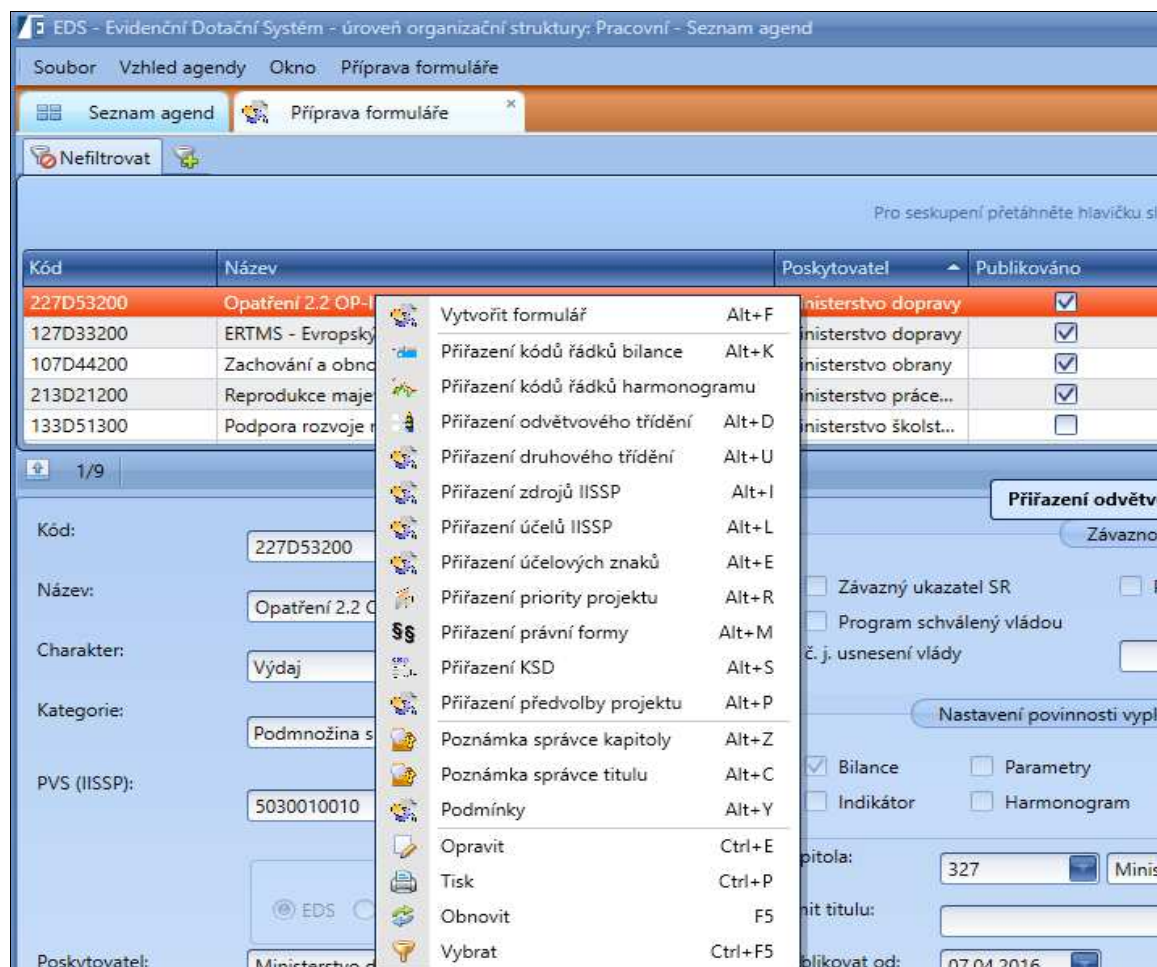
EDS - Evidenční Dotační Systém - úroveň organizační struktury: Pracovní - Seznam agend

Soubor Vzhled agendy Okno Příprava formuláře

Seznam agend Příprava formuláře ×

Nefiltrovat

Pro seskupení přetáhněte hlavičku s

| Kód | Název | Poskytovatel | Publikováno |
|---|---|---|---|
| 227D53200 | Opatření 2.2 OP-I | inisterstvo dopravy | ☑ |
| 127D33200 | ERTMS - Evropský | inisterstvo dopravy | ☑ |
| 107D44200 | Zachování a obno | inisterstvo obrany | ☑ |
| 213D21200 | Reprodukce maje | inisterstvo práce... | ☑ |
| 133D51300 | Podpora rozvoje r | inisterstvo školst... | ☐ |

1/9

Vytvořit formulář Alt+F
Přiřazení kódů řádků bilance Alt+K
Přiřazení kódů řádků harmonogramu
Přiřazení odvětvového třídění Alt+D
Přiřazení druhového třídění Alt+U
Přiřazení zdrojů IISSP Alt+I
Přiřazení účelů IISSP Alt+L
Přiřazení účelových znaků Alt+E
Přiřazení priority projektu Alt+R
Přiřazení právní formy Alt+M
Přiřazení KSD Alt+S
Přiřazení předvolby projektu Alt+P
Poznámka správce kapitoly Alt+Z
Poznámka správce titulu Alt+C
Podmínky Alt+Y
Opravit Ctrl+E
Tisk Ctrl+P
Obnovit F5
Vybrat Ctrl+F5

Kód: 227D53200
Název: Opatření 2.2 C
Charakter: Výdaj
Kategorie: Podmnožina s
PVS (IISSP): 5030010010
EDS
Poskytovatel: Ministerstvo d

Přiřazení odvětv
Závazno
Závazný ukazatel SR
Program schválený vládou
č. j. usnesení vlády
Nastavení povinnosti vypl
Bilance Parametry
Indikátor Harmonogram
pitola: 327 Minis
nit titulu:
blikovat od: 07.04.2016